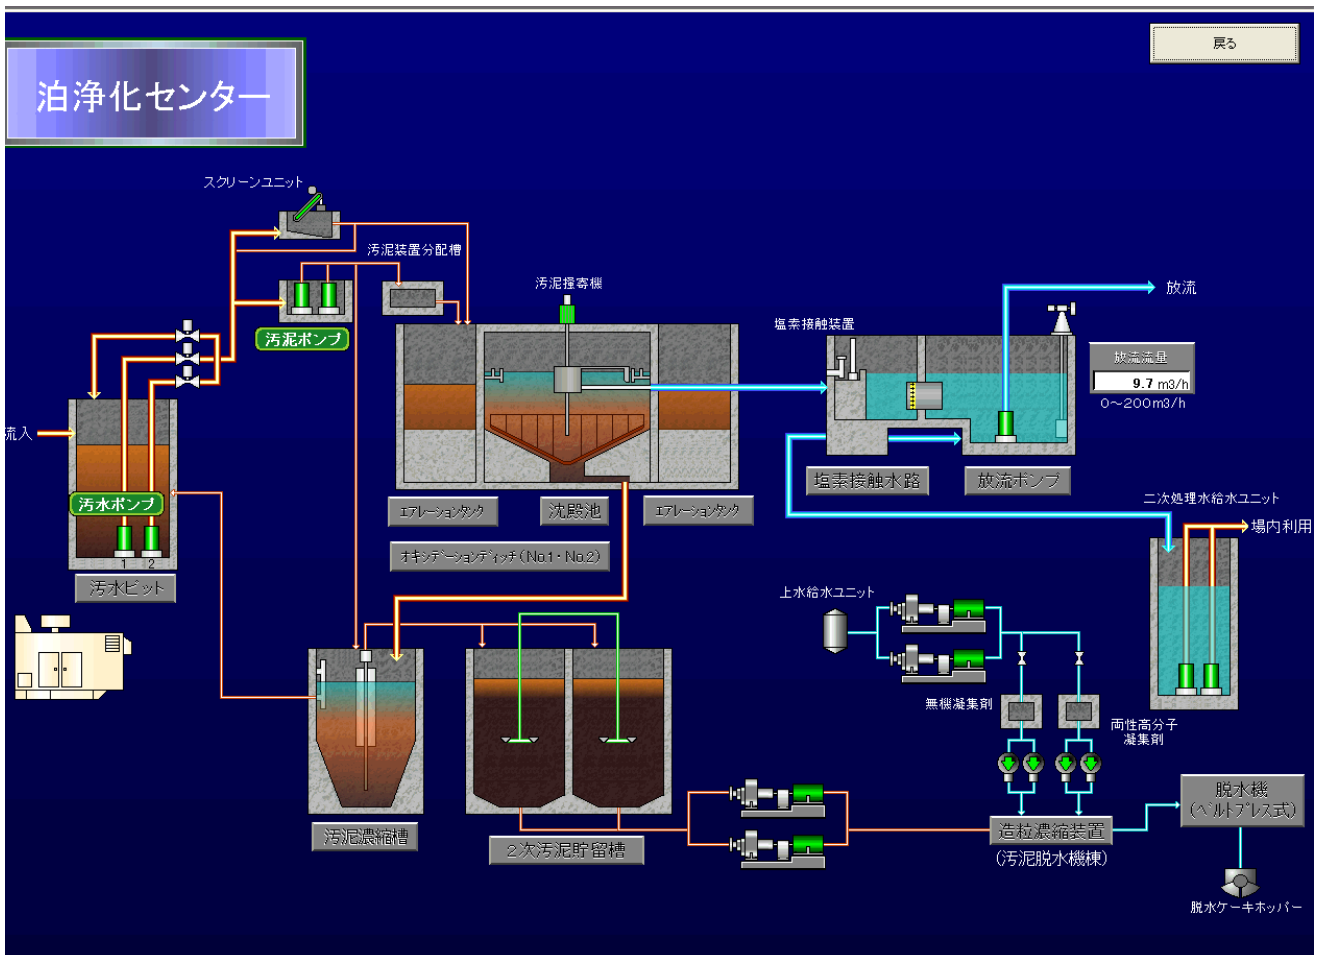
泊浄化センター

戻る

スクリーンユニット
汚泥装置分配槽
汚泥ポンプ
汚泥掻寄機
塩素接触装置
放流
放流流量
9.7 m3/h
0~200m3/h
流入
汚水ポンプ
1 2
汚水ピット
エアレーションタンク
沈殿池
エアレーションタンク
オキシデーションディッチ(No1・No2)
塩素接触水路
放流ポンプ
二次処理水給水ユニット
場内利用
上水給水ユニット
無機凝集剤
両性高分子凝集剤
汚泥濃縮槽
2次汚泥貯留槽
造粒濃縮装置
(汚泥脱水機棟)
脱水機
(ベルトプレス式)
脱水ケーキホッパー